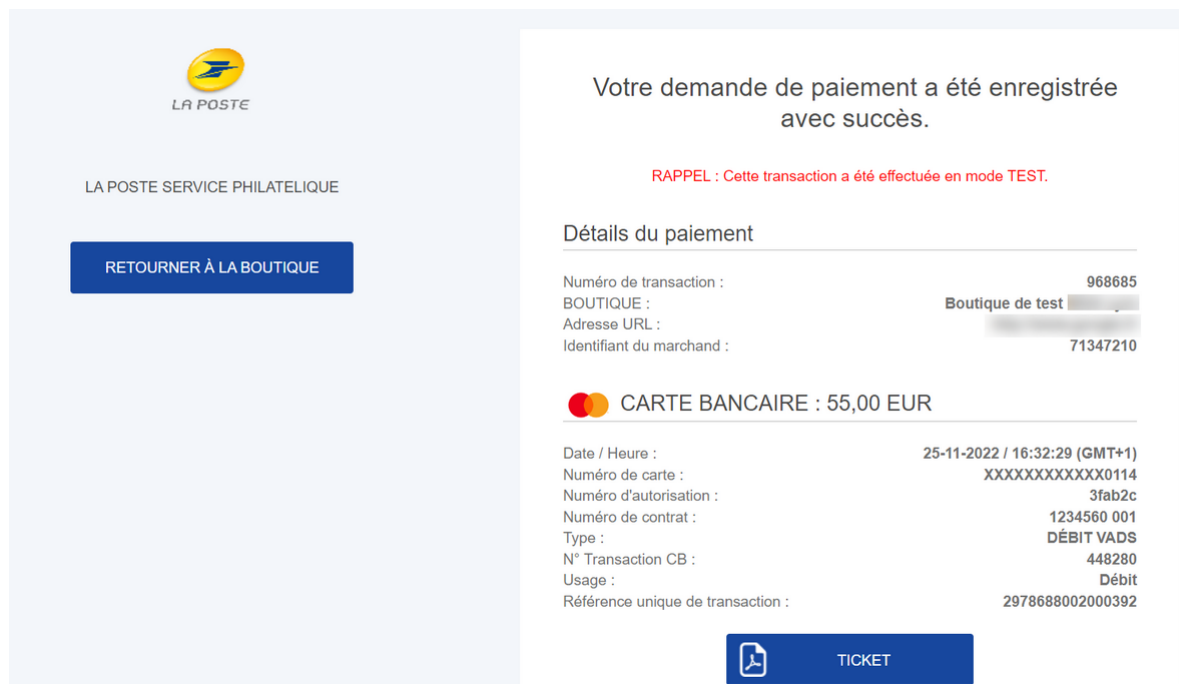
LA POSTE

LA POSTE SERVICE PHILATELIQUE

RETOURNER À LA BOUTIQUE

Votre demande de paiement a été enregistrée avec succès.

RAPPEL : Cette transaction a été effectuée en mode TEST.

Détails du paiement

Numéro de transaction : 968685
BOUTIQUE : Boutique de test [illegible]
Adresse URL : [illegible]
Identifiant du marchand : 71347210

CARTE BANCAIRE : 55,00 EUR

Date / Heure : 25-11-2022 / 16:32:29 (GMT+1)
Numéro de carte : XXXXXXXXXXXX0114
Numéro d'autorisation : 3fab2c
Numéro de contrat : 1234560 001
Type : DÉBIT VADS
N° Transaction CB : 448280
Usage : Débit
Référence unique de transaction : 2978688002000392

TICKET